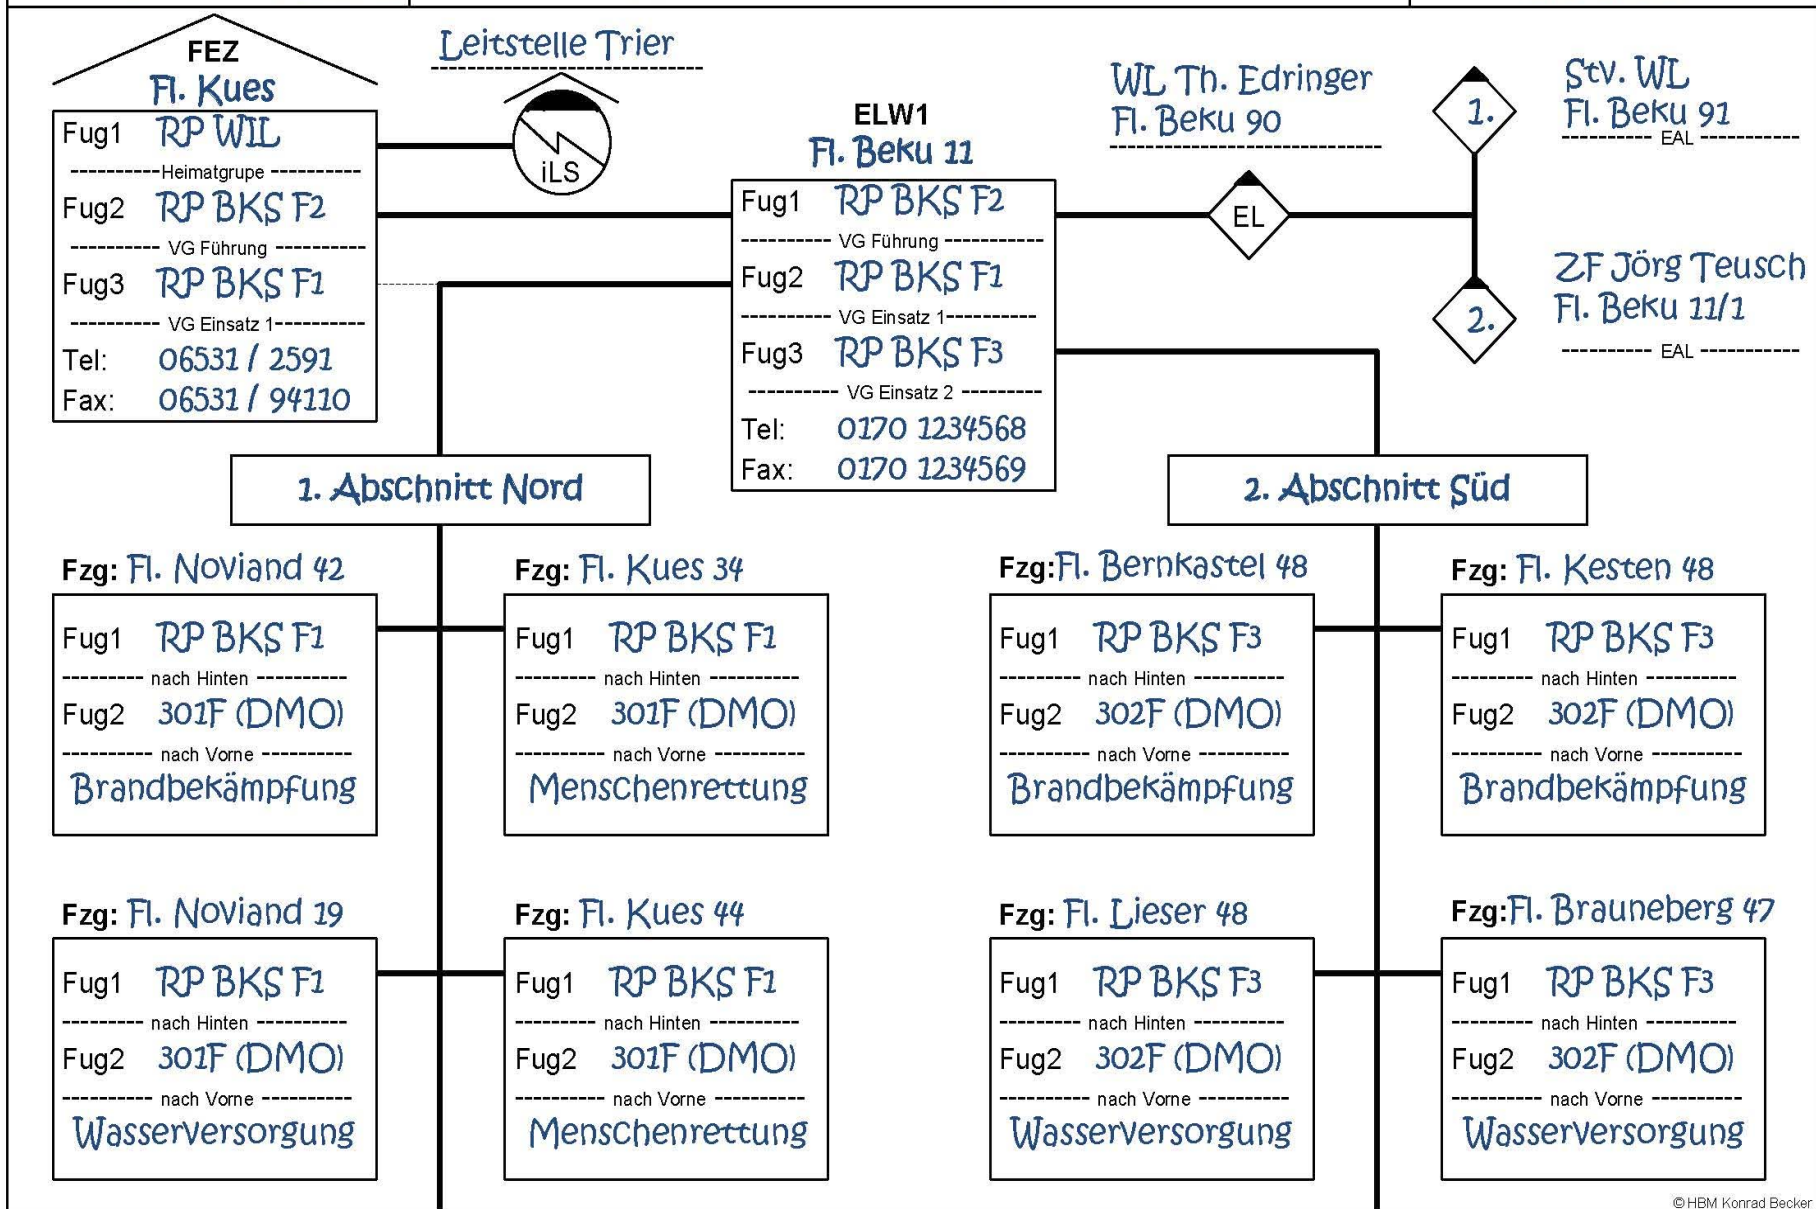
FEZ
Fl. Kues
Fug1 RP WIL
---------- Heimatgrupe ----------
Fug2 RP BKS F2
---------- VG Führung ----------
Fug3 RP BKS F1
---------- VG Einsatz 1 ----------
Tel: 06531 / 2591
Fax: 06531 / 94110

Leitstelle Trier

iLS

ELW1
Fl. Beku 11
Fug1 RP BKS F2
---------- VG Führung ----------
Fug2 RP BKS F1
---------- VG Einsatz 1 ----------
Fug3 RP BKS F3
---------- VG Einsatz 2 ----------
Tel: 0170 1234568
Fax: 0170 1234569

WL Th. Edringer
Fl. Beku 90

EL

1.

Stv. WL
Fl. Beku 91
---------- EAL ----------

2.

ZF Jörg Teusch
Fl. Beku 11/1
---------- EAL ----------

1. Abschnitt Nord

2. Abschnitt Süd

Fzg: Fl. Noviand 42
Fug1 RP BKS F1
---------- nach Hinten ----------
Fug2 301F (DMO)
---------- nach Vorne ----------
Brandbekämpfung

Fzg: Fl. Kues 34
Fug1 RP BKS F1
---------- nach Hinten ----------
Fug2 301F (DMO)
---------- nach Vorne ----------
Menschenrettung

Fzg: Fl. Bernkastel 48
Fug1 RP BKS F3
---------- nach Hinten ----------
Fug2 302F (DMO)
---------- nach Vorne ----------
Brandbekämpfung

Fzg: Fl. Kesten 48
Fug1 RP BKS F3
---------- nach Hinten ----------
Fug2 302F (DMO)
---------- nach Vorne ----------
Brandbekämpfung

Fzg: Fl. Noviand 19
Fug1 RP BKS F1
---------- nach Hinten ----------
Fug2 301F (DMO)
---------- nach Vorne ----------
Wasserversorgung

Fzg: Fl. Kues 44
Fug1 RP BKS F1
---------- nach Hinten ----------
Fug2 301F (DMO)
---------- nach Vorne ----------
Menschenrettung

Fzg: Fl. Lieser 48
Fug1 RP BKS F3
---------- nach Hinten ----------
Fug2 302F (DMO)
---------- nach Vorne ----------
Wasserversorgung

Fzg: Fl. Brauneberg 47
Fug1 RP BKS F3
---------- nach Hinten ----------
Fug2 302F (DMO)
---------- nach Vorne ----------
Wasserversorgung

© HBM Konrad Becker